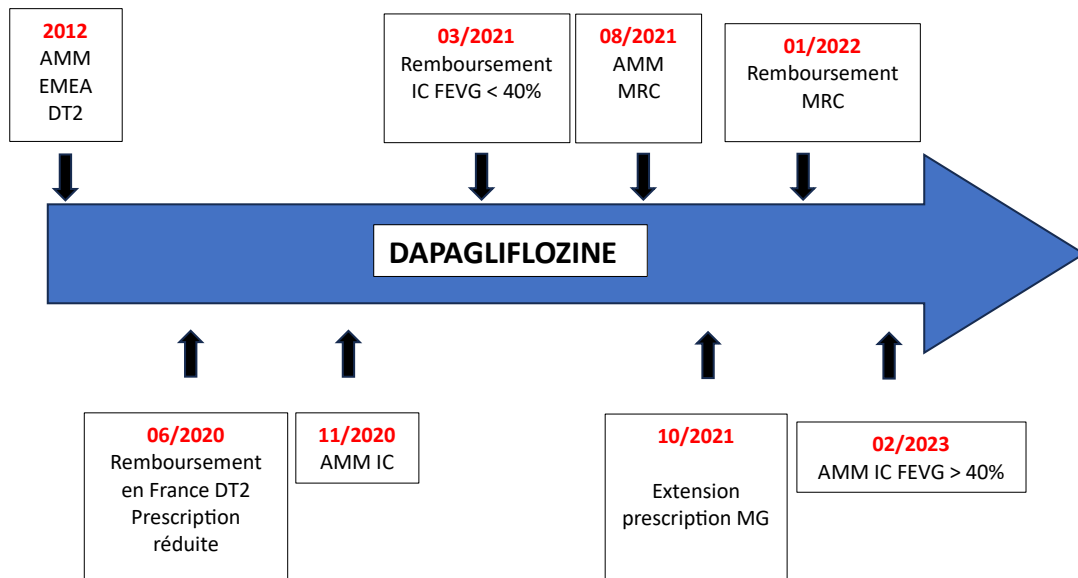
2012
AMM
EMEA
DT2

03/2021
Remboursement
IC FEVG < 40%

08/2021
AMM
MRC

01/2022
Remboursement
MRC

DAPAGLIFLOZINE

06/2020
Remboursement
en France DT2
Prescription
réduite

11/2020
AMM IC

10/2021
Extension
prescription MG

02/2023
AMM IC FEVG > 40%